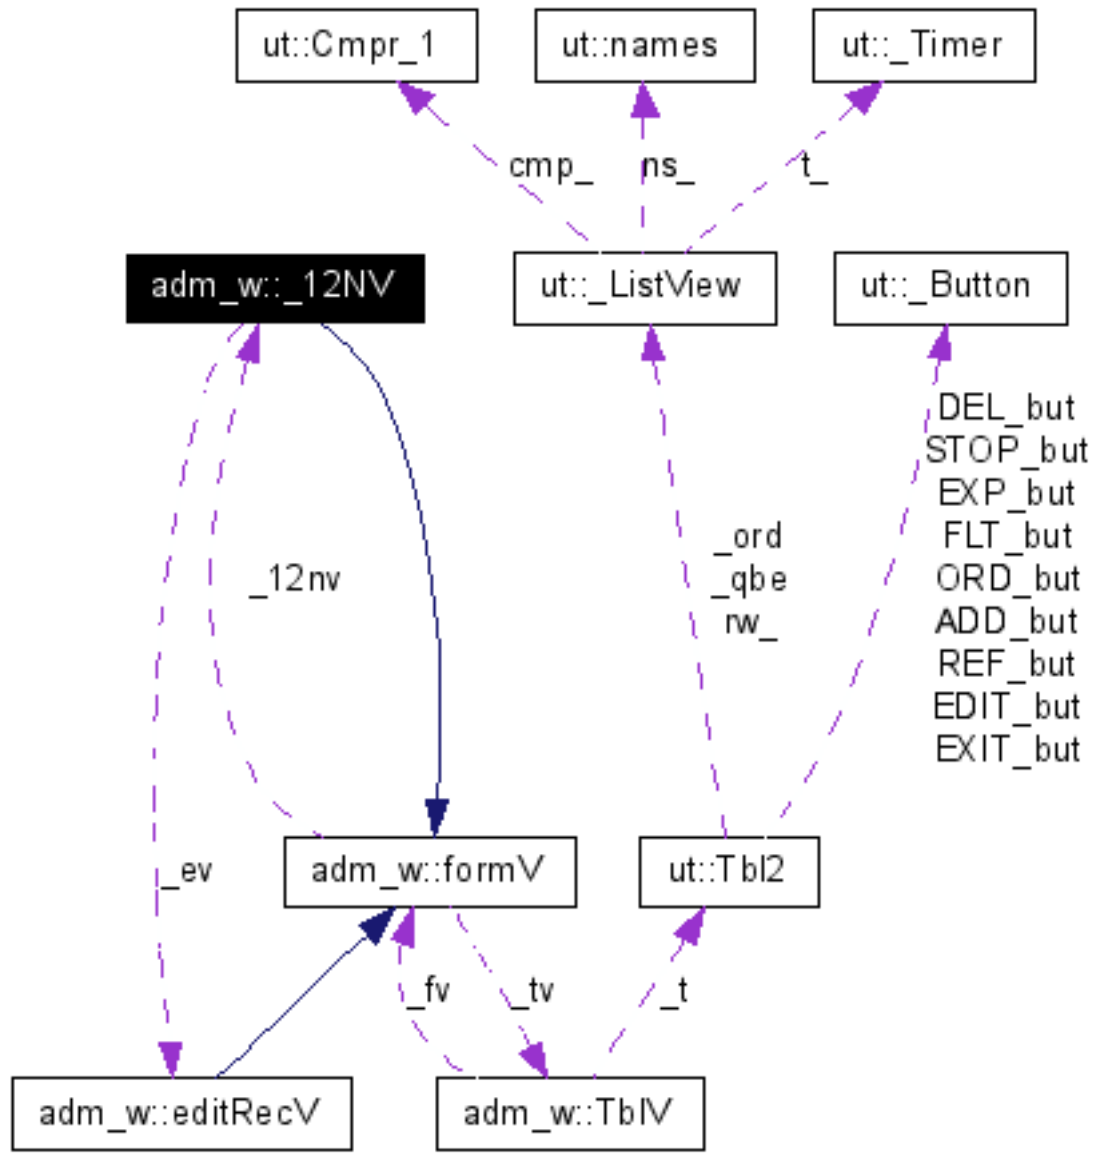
ut::Cmpr_1
ut::names
ut::_Timer
cmp_
ns_
t_
adm_w::_12NV
ut::_ListView
ut::_Button
DEL_but
STOP_but
EXP_but
FLT_but
ORD_but
ADD_but
REF_but
EDIT_but
EXIT_but
_12nv
_ord
_qbe
rw_
_ev
adm_w::formV
ut::Tbl2
_fv
_tv
_t
adm_w::editRecV
adm_w::TblV